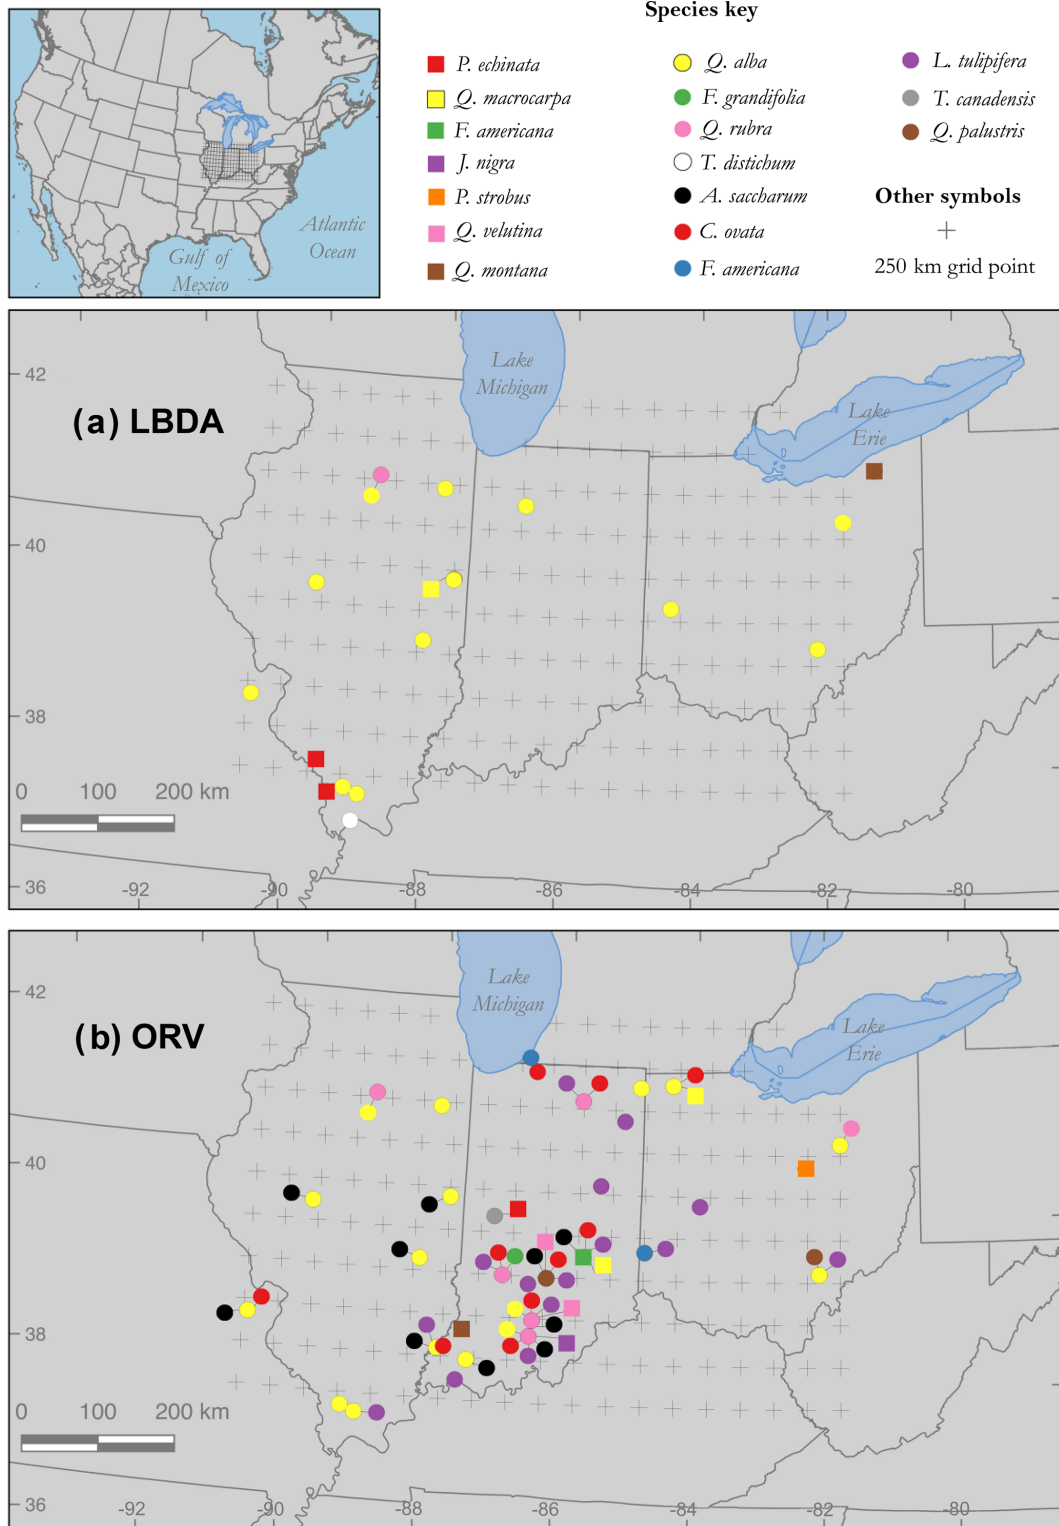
Gulf of Mexico

Atlantic Ocean

Species key

P. echinata
Q. macrocarpa
F. americana
J. nigra
P. strobus
Q. velutina
Q. montana
Q. alba
F. grandifolia
Q. rubra
T. distichum
A. saccharum
C. ovata
F. americana
L. tulipifera
T. canadensis
Q. palustris

Other symbols

250 km grid point

(a) LBDA

Lake Michigan

Lake Erie

42

40

38

36

0 100 200 km

-92 -90 -88 -86 -84 -82 -80

(b) ORV

Lake Michigan

Lake Erie

42

40

38

36

0 100 200 km

-92 -90 -88 -86 -84 -82 -80